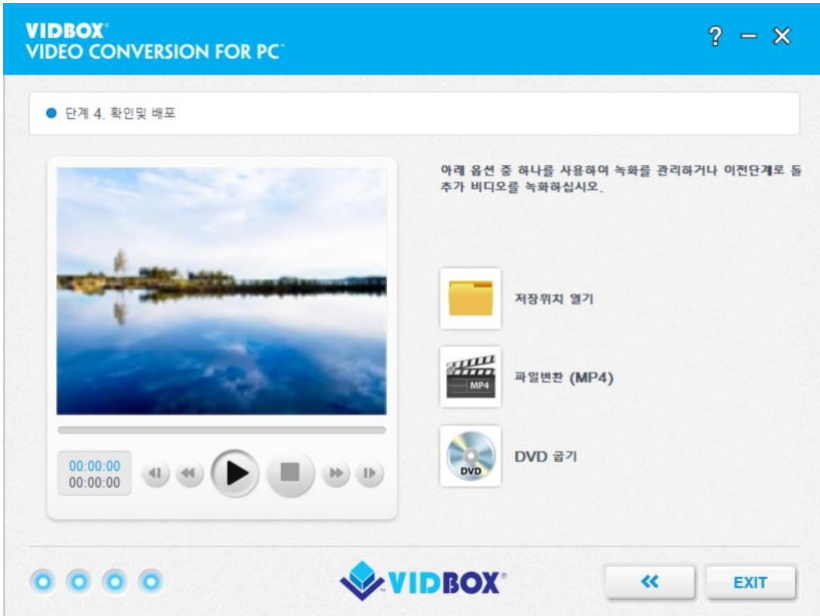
VIDBOX®
VIDEO CONVERSION FOR PC™

? – ✕

단계 4. 확인및 배포

아래 옵션 중 하나를 사용하여 녹화를 관리하거나 이전단계로 돌아가 추가 비디오를 녹화하십시오.

저장위치 열기

MP4

파일변환 (MP4)

DVD

DVD 굽기

00:00:00
00:00:00

VIDBOX®

«

EXIT